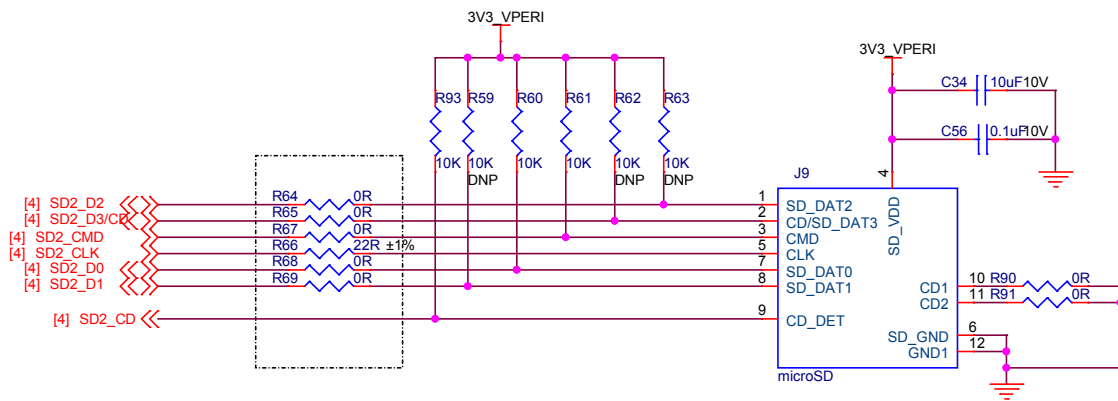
3V3_VPERI

R93 R59 R60 R61 R62 R63

10K 10K 10K 10K 10K 10K
DNP DNP DNP

3V3_VPERI

C34 10uF 10V
C56 0.1uF 10V

J9

4
SD_VDD

[4] SD2_D2
[4] SD2_D3/CD
[4] SD2_CMD
[4] SD2_CLK
[4] SD2_D0
[4] SD2_D1

R64 0R
R65 0R
R67 0R
R66 22R ±1%
R68 0R
R69 0R

[4] SD2_CD

1 SD_DAT2
2 CD/SD_DAT3
3 CMD
5 CLK
7 SD_DAT0
8 SD_DAT1
9 CD_DET

CD1 10 R90 0R
CD2 11 R91 0R
SD_GND 6
GND1 12

microSD